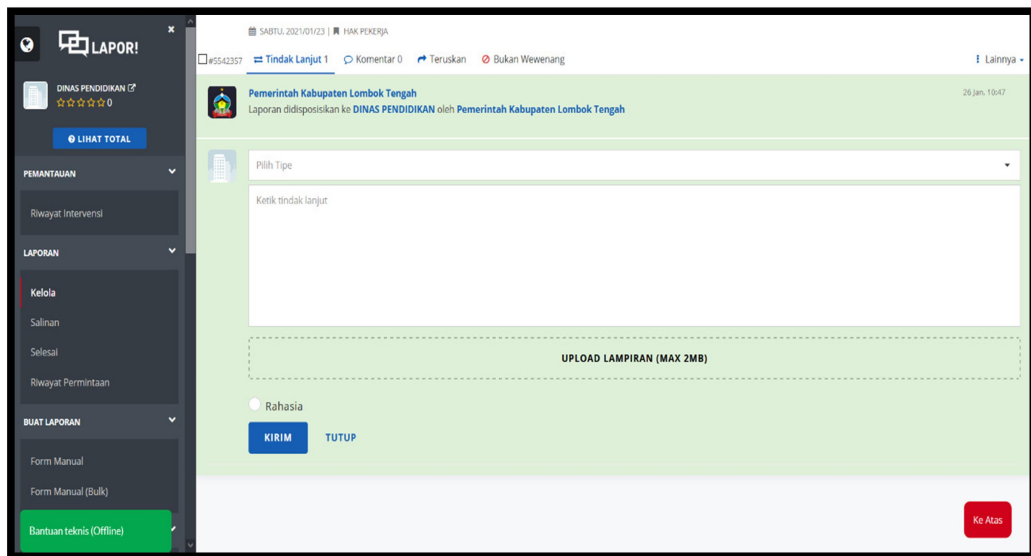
LAPOR!

DINAS PENDIDIKAN
☆☆☆☆☆0

LIHAT TOTAL

PEMANTAUAN

Riwayat Intervensi

LAPORAN

Kelola

Salinan

Selesai

Riwayat Permintaan

BUAT LAPORAN

Form Manual

Form Manual (Bulk)

Bantuan teknis (Offline)

SABTU, 2021/01/23 | HAK PEKERJA

#5542357 Tindak Lanjut 1 Komentar 0 Teruskan Bukan Wewenang Lainnya

Pemerintah Kabupaten Lombok Tengah
Laporan didisposisikan ke DINAS PENDIDIKAN oleh Pemerintah Kabupaten Lombok Tengah

26 Jan, 10:47

Pilih Tipe

Ketik tindak lanjut

UPLOAD LAMPIRAN (MAX 2MB)

Rahasia

KIRIM TUTUP

Ke Atas